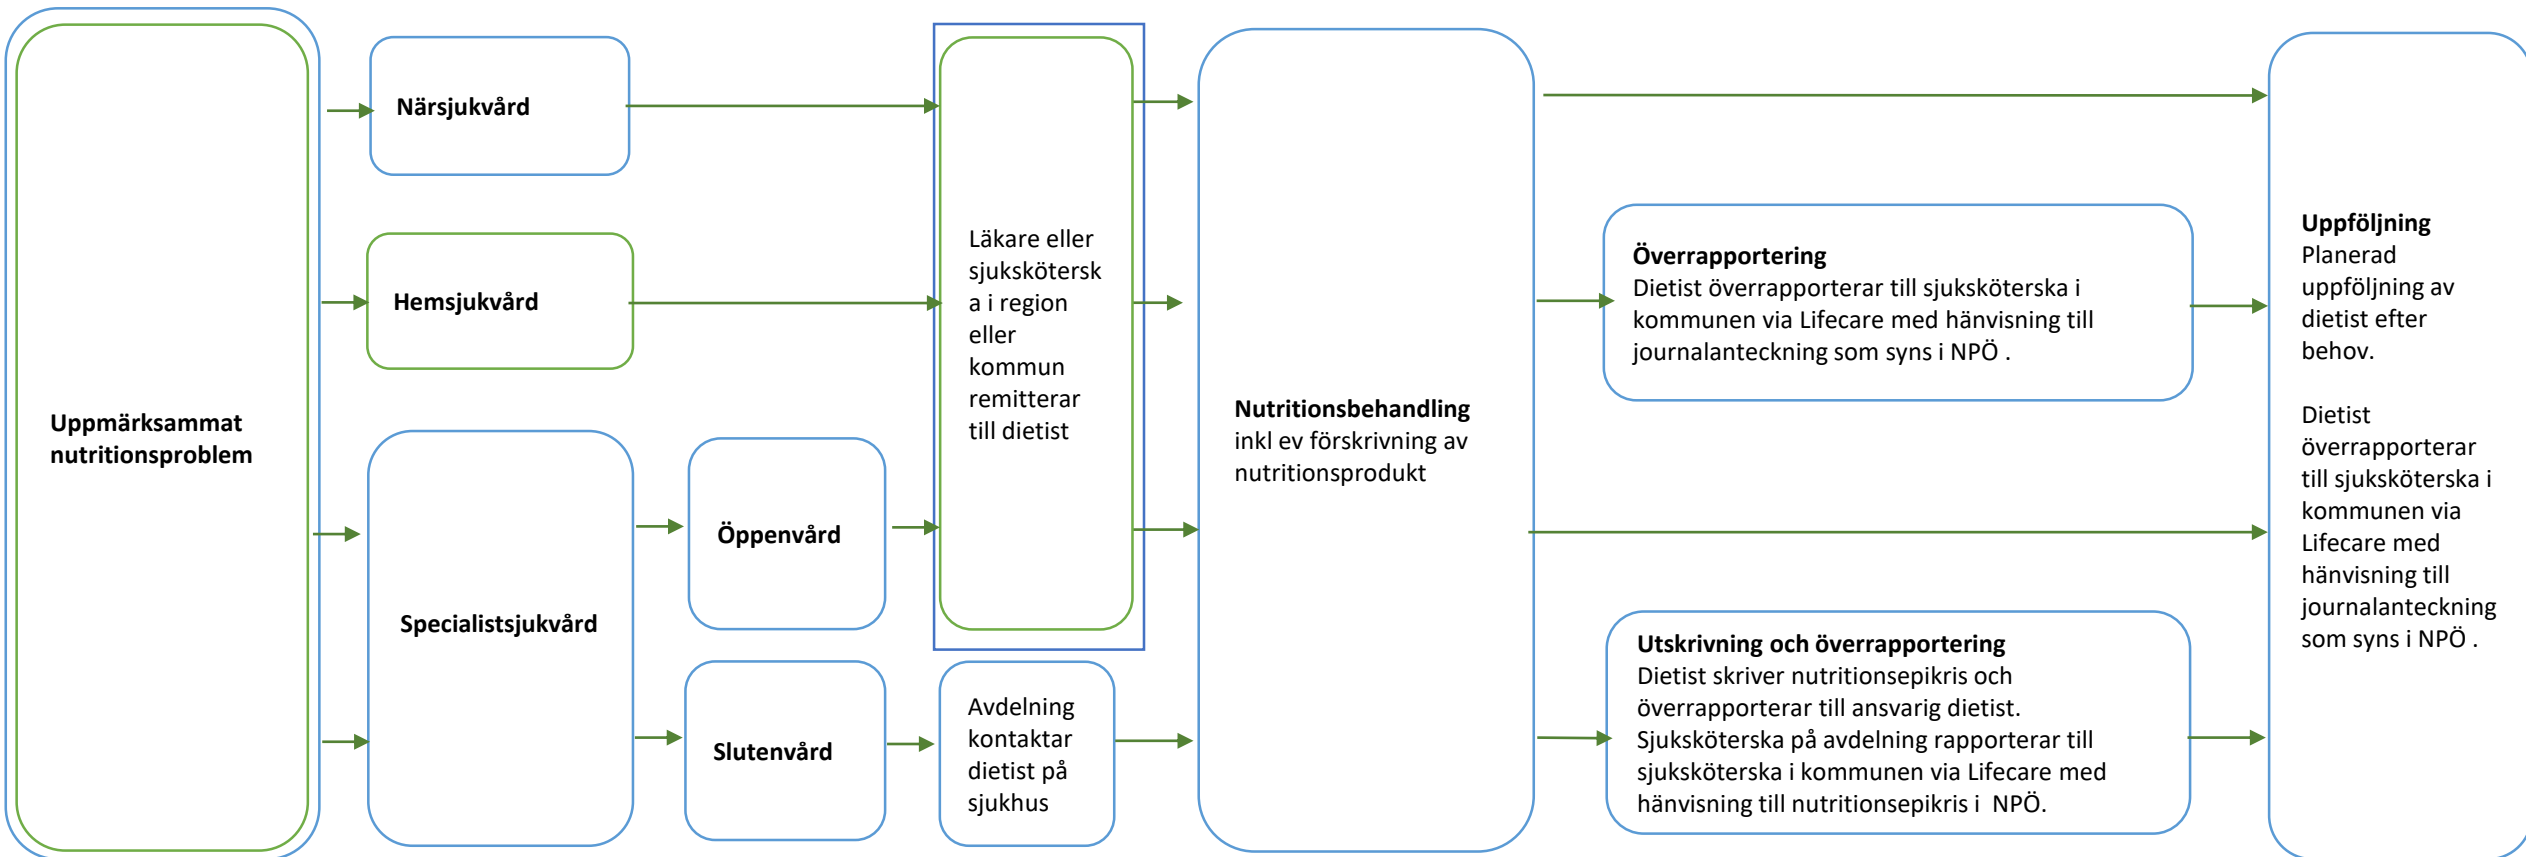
Uppmärksammat nutritionsproblem

Närsjukvård

Hemsjukvård

Specialistsjukvård

Öppenvård

Slutenvård

Läkare eller sjuksköterska i region eller kommun remitterar till dietist

Avdelning kontaktar dietist på sjukhus

**Nutritionsbehandling** inkl ev förskrivning av nutritionsprodukt

**Överrapportering**
Dietist överrapporterar till sjuksköterska i kommunen via Lifecare med hänvisning till journalanteckning som syns i NPÖ .

**Utskrivning och överrapportering**
Dietist skriver nutritionsepikris och överrapporterar till ansvarig dietist. Sjuksköterska på avdelning rapporterar till sjuksköterska i kommunen via Lifecare med hänvisning till nutritionsepikris i NPÖ.

**Uppföljning**
Planerad uppföljning av dietist efter behov.

Dietist överrapporterar till sjuksköterska i kommunen via Lifecare med hänvisning till journalanteckning som syns i NPÖ .